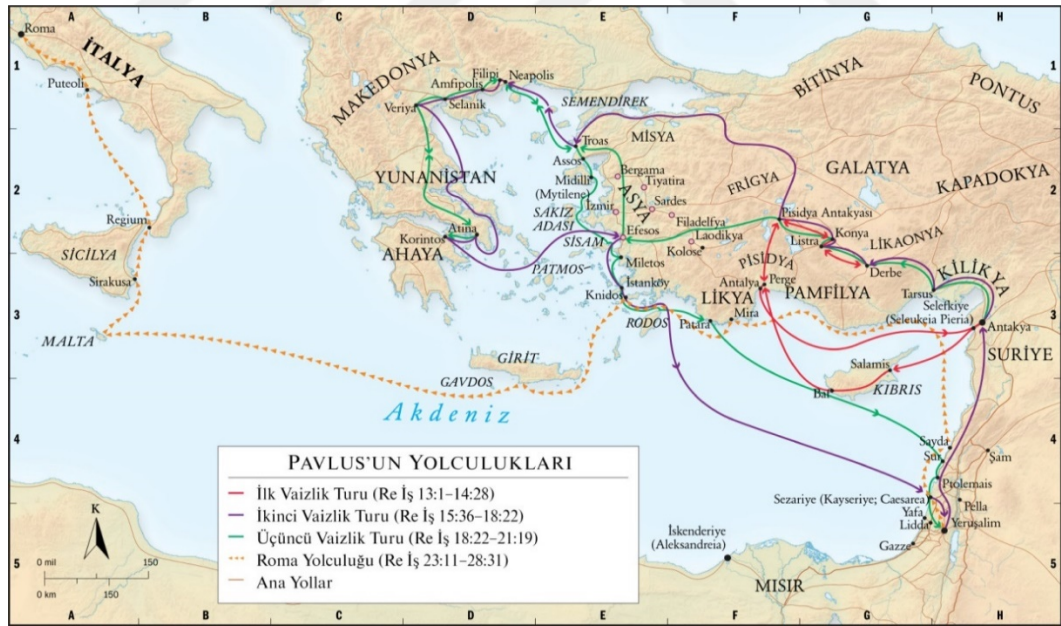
A B C D E F G H

1 2 3 4 5

Roma
İTALYA
Puteoli
MAKEDONYA
Filipi
Neapolis
Amfipolis
Selanik
Veriya
SEMENDİREK
BİTİNYA
PONTUS
MİSYA
Troas
Assos
Bergama
Tiyatira
Midilli (Mytilene)
İzmir
Sardes
YUNANİSTAN
ASYA
SAKIZ ADASI
FRİGYA
GALATYA
KAPADOKYA
Filadelfya
Pisidya Antakyası
Laodikya
Kolose
Efesos
SİSAM
Konya
Listra
LİKAONYA
Derbe
Korintos
Atina
AHAYA
PATMOS
Miletos
PİSİDYA
Antalya
Perge
PAMFİLYA
Tarsus
KİLİKYA
Selefkiye (Seleukeia Pieria)
Antakya
Knidos
İstanköy
LİKYA
RODOS
Patara
Mira
Regium
SİCİLYA
Sirakusa
MALTA
GİRİT
GAVDOS
Salamis
KIBRIS
Baf
SURİYE
Akdeniz
Sayda
Sur
Şam
Ptolemais
Sezariye (Kayseriye; Caesarea)
Yafa
Pella
Lidda
Yeruşalim
Gazze
İskenderiye (Aleksandreia)
MISIR

PAVLUS'UN YOLCULUKLARI
İlk Vaizlik Turu (Re İş 13:1–14:28)
İkinci Vaizlik Turu (Re İş 15:36–18:22)
Üçüncü Vaizlik Turu (Re İş 18:22–21:19)
Roma Yolculuğu (Re İş 23:11–28:31)
Ana Yollar

K
0 mil 150
0 km 150